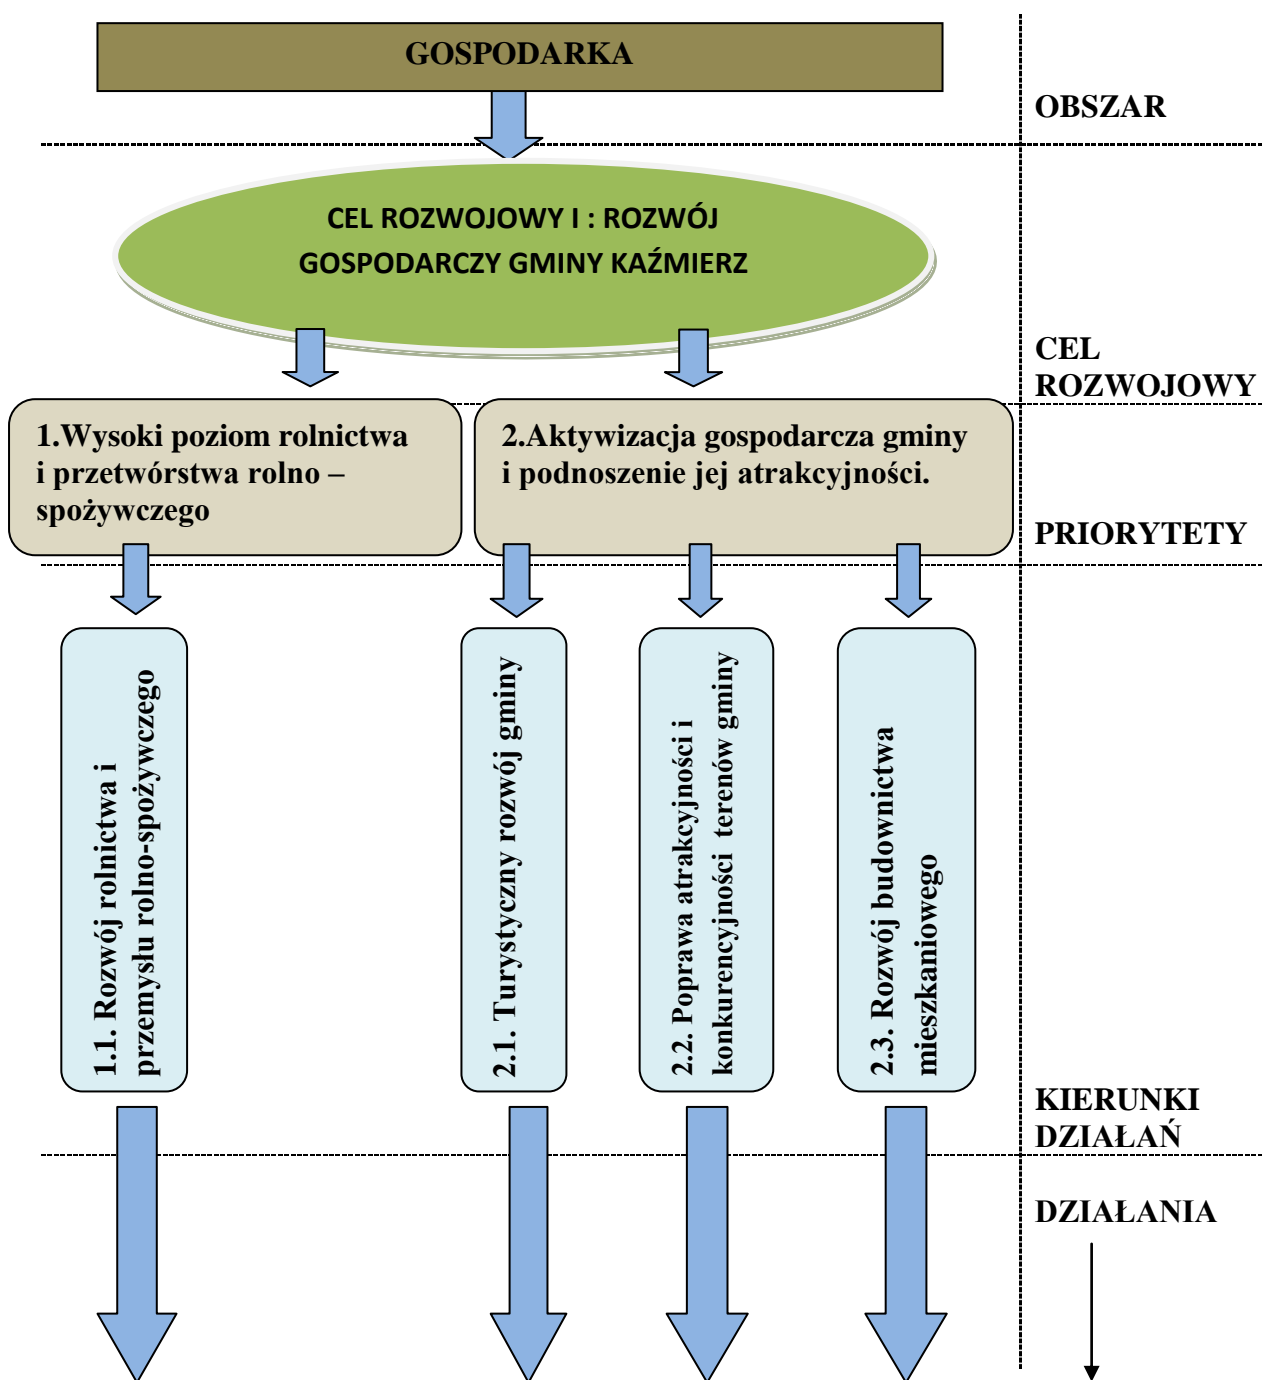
GOSPODARKA

OBSZAR

CEL ROZWOJOWY I : ROZWÓJ GOSPODARCZY GMINY KAŹMIERZ

CEL ROZWOJOWY

1.Wysoki poziom rolnictwa i przetwórstwa rolno – spożywczego

2.Aktywizacja gospodarcza gminy i podnoszenie jej atrakcyjności.

PRIORYTETY

1.1. Rozwój rolnictwa i przemysłu rolno-spożywczego

2.1. Turystyczny rozwój gminy

2.2. Poprawa atrakcyjności i konkurencyjności terenów gminy

2.3. Rozwój budownictwa mieszkaniowego

KIERUNKI DZIAŁAŃ

DZIAŁANIA